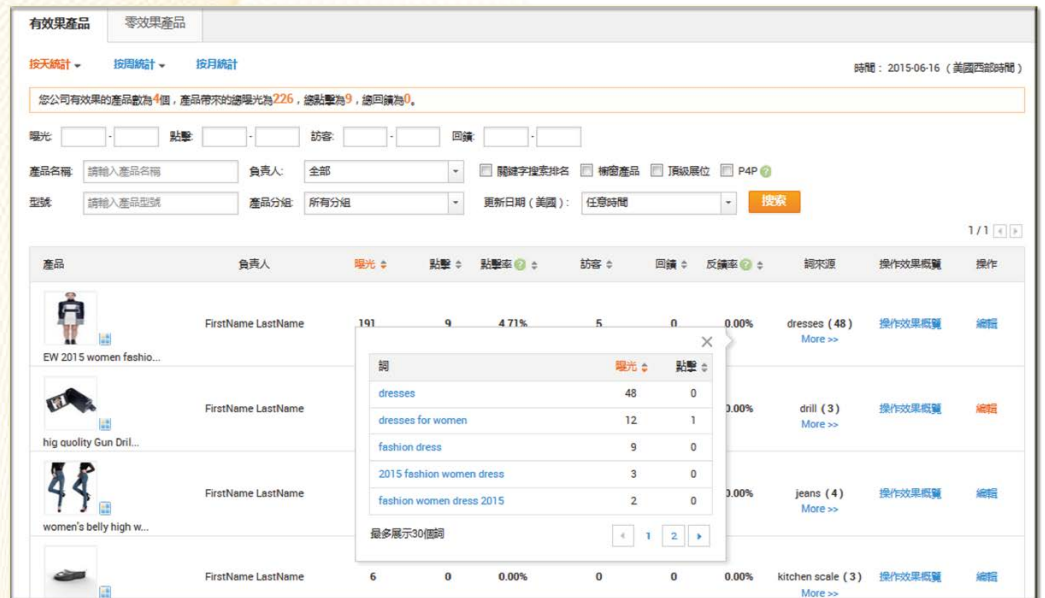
有效果產品　零效果產品

按天統計　按周統計　按月統計

時間：2015-06-16（美國西部時間）

您公司有效果的產品數為4個，產品帶來的總曝光為226，總點擊為9，總回饋為0。

曝光: - 點擊: - 訪客: - 回饋: -

產品名稱: 請輸入產品名稱　負責人: 全部　關鍵字搜索排名　櫥窗產品　頂級展位　P4P

型號: 請輸入產品型號　產品分組: 所有分組　更新日期（美國）: 任意時間　搜索

1/1

| 產品 | 負責人 | 曝光 | 點擊 | 點擊率 | 訪客 | 回饋 | 反饋率 | 詞來源 | 操作效果概覽 | 操作 |
|---|---|---|---|---|---|---|---|---|---|---|
| EW 2015 women fashio... | FirstName LastName | 191 | 9 | 4.71% | 5 | 0 | 0.00% | dresses (48) More >> | 操作效果概覽 | 編輯 |
| hig quolity Gun Dril... | FirstName LastName | | | | | | 0.00% | drill (3) More >> | 操作效果概覽 | 編輯 |
| women's belly high w... | FirstName LastName | | | | | | 0.00% | jeans (4) More >> | 操作效果概覽 | 編輯 |
| | FirstName LastName | 6 | 0 | 0.00% | 0 | 0 | 0.00% | kitchen scale (3) More >> | 操作效果概覽 | 編輯 |

| 詞 | 曝光 | 點擊 |
|---|---|---|
| dresses | 48 | 0 |
| dresses for women | 12 | 1 |
| fashion dress | 9 | 0 |
| 2015 fashion women dress | 3 | 0 |
| fashion women dress 2015 | 2 | 0 |

最多展示30個詞　1 2